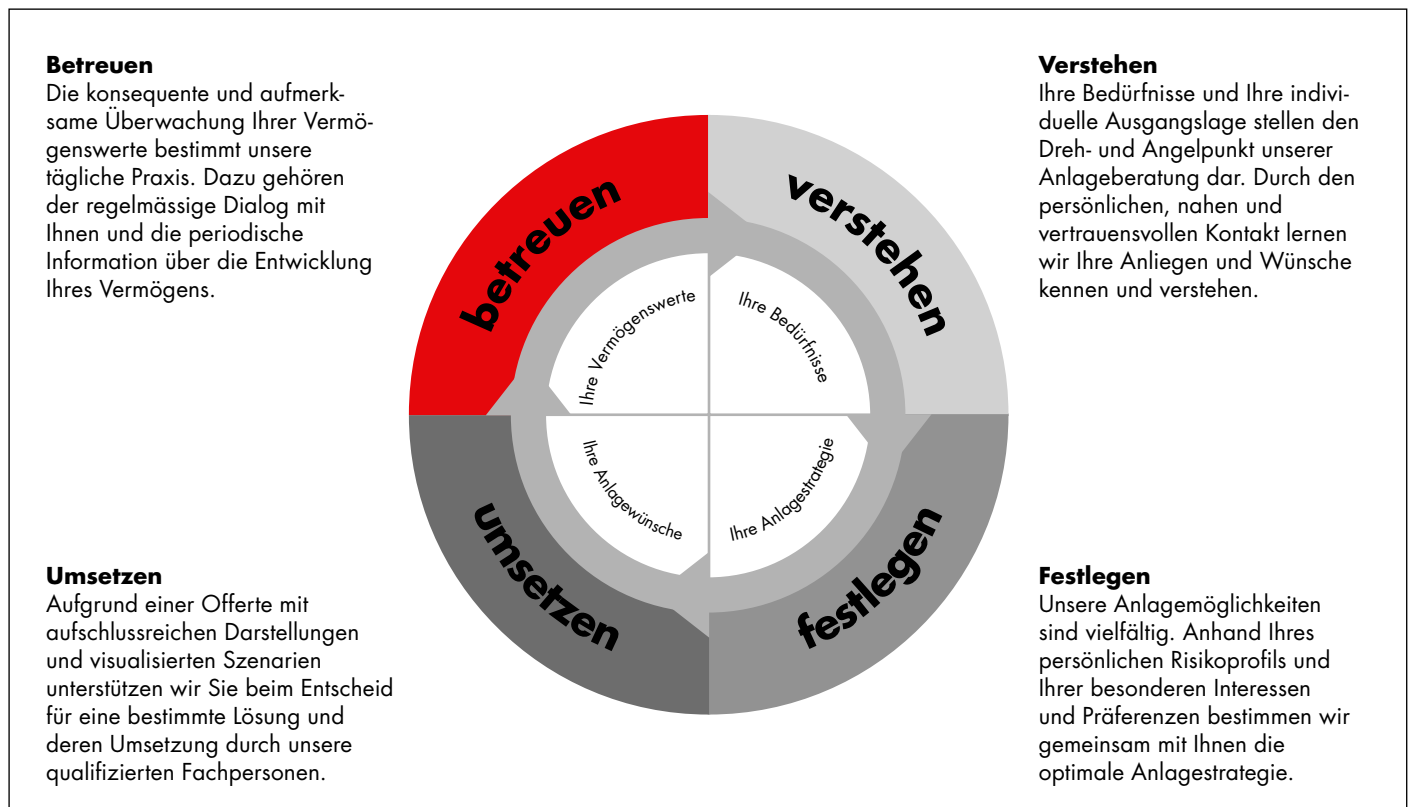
**Betreuen**
Die konsequente und aufmerksame Überwachung Ihrer Vermögenswerte bestimmt unsere tägliche Praxis. Dazu gehören der regelmässige Dialog mit Ihnen und die periodische Information über die Entwicklung Ihres Vermögens.

**Verstehen**
Ihre Bedürfnisse und Ihre individuelle Ausgangslage stellen den Dreh- und Angelpunkt unserer Anlageberatung dar. Durch den persönlichen, nahen und vertrauensvollen Kontakt lernen wir Ihre Anliegen und Wünsche kennen und verstehen.

betreuen

verstehen

Ihre Vermögenswerte

Ihre Bedürfnisse

Ihre Anlagewünsche

Ihre Anlagestrategie

umsetzen

festlegen

**Umsetzen**
Aufgrund einer Offerte mit aufschlussreichen Darstellungen und visualisierten Szenarien unterstützen wir Sie beim Entscheid für eine bestimmte Lösung und deren Umsetzung durch unsere qualifizierten Fachpersonen.

**Festlegen**
Unsere Anlagemöglichkeiten sind vielfältig. Anhand Ihres persönlichen Risikoprofils und Ihrer besonderen Interessen und Präferenzen bestimmen wir gemeinsam mit Ihnen die optimale Anlagestrategie.